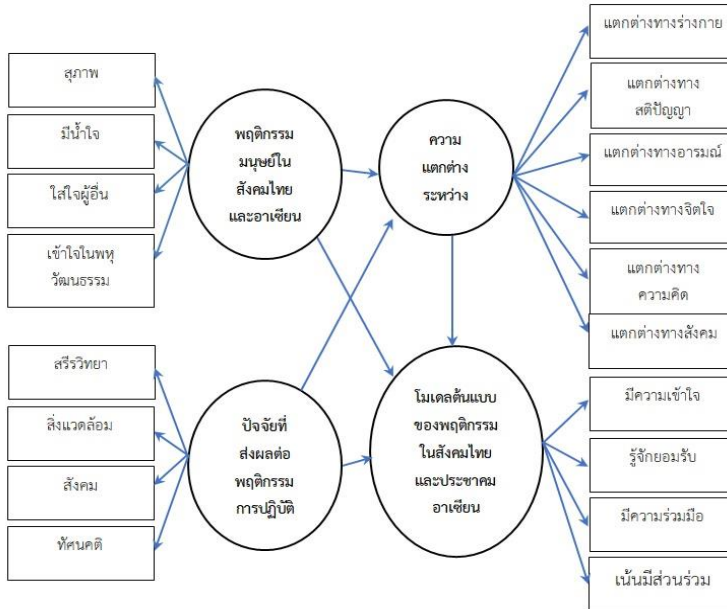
สุภาพ

มีน้ำใจ

ใส่ใจผู้อื่น

เข้าใจในพหุวัฒนธรรม

พฤติกรรมมนุษย์ในสังคมไทยและอาเซียน

ความแตกต่างระหว่าง

แตกต่างทางร่างกาย

แตกต่างทางสติปัญญา

แตกต่างทางอารมณ์

แตกต่างทางจิตใจ

แตกต่างทางความคิด

แตกต่างทางสังคม

สรีรวิทยา

สิ่งแวดล้อม

สังคม

ทัศนคติ

ปัจจัยที่ส่งผลต่อพฤติกรรมการปฏิบัติ

โมเดลต้นแบบของพฤติกรรมในสังคมไทยและประชาคมอาเซียน

มีความเข้าใจ

รู้จักยอมรับ

มีความร่วมมือ

เน้นมีส่วนร่วม